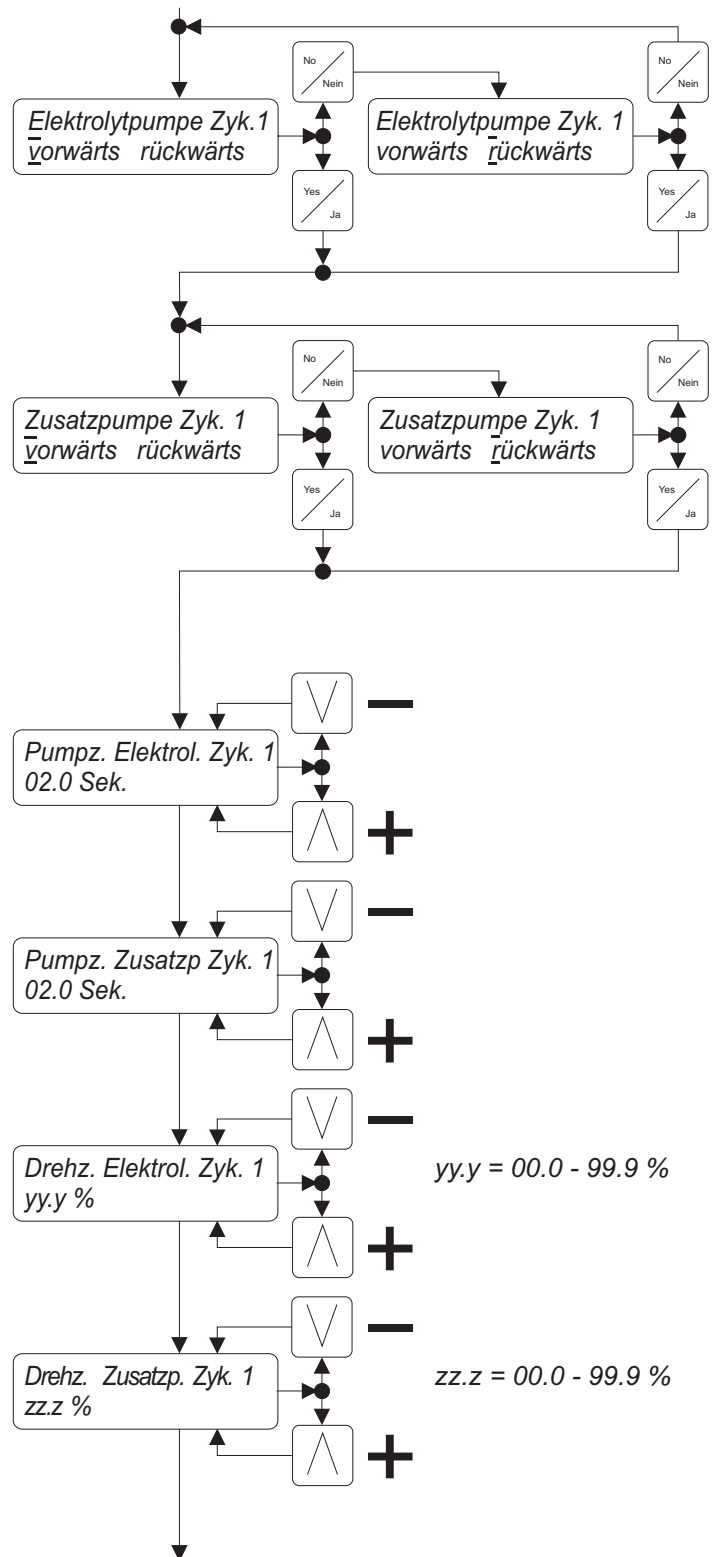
No
Nein

No
Nein

Elektrolytpumpe Zyk.1
vorwärts rückwärts

Elektrolytpumpe Zyk. 1
vorwärts rückwärts

Yes
Ja

Yes
Ja

No
Nein

No
Nein

Zusatzpumpe Zyk. 1
vorwärts rückwärts

Zusatzpumpe Zyk. 1
vorwärts rückwärts

Yes
Ja

Yes
Ja

Pumpz. Elektrol. Zyk. 1
02.0 Sek.

Pumpz. Zusatzp Zyk. 1
02.0 Sek.

Drehz. Elektrol. Zyk. 1
yy.y %

yy.y = 00.0 - 99.9 %

Drehz. Zusatzp. Zyk. 1
zz.z %

zz.z = 00.0 - 99.9 %